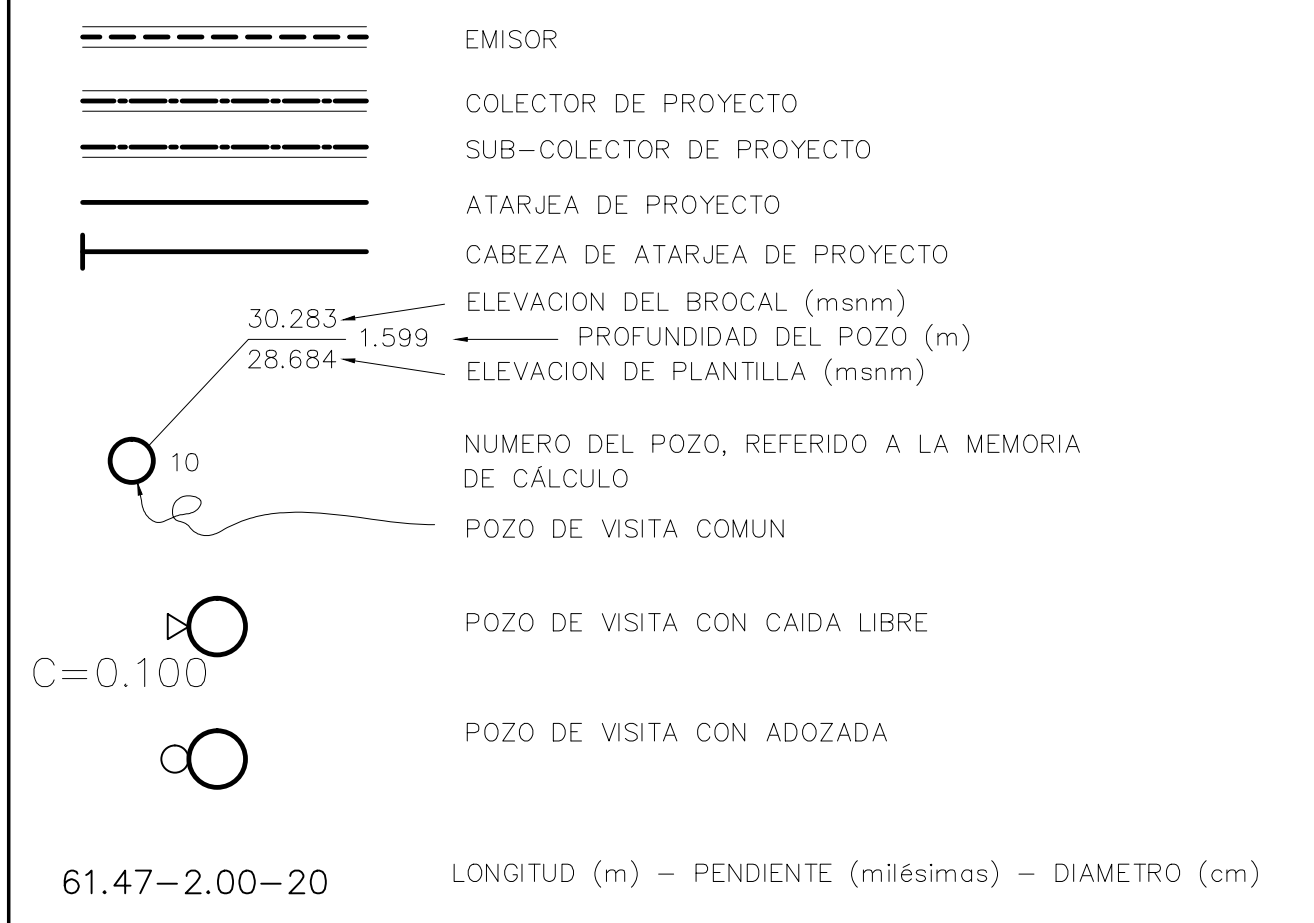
EMISOR

COLECTOR DE PROYECTO

SUB–COLECTOR DE PROYECTO

ATARJEA DE PROYECTO

CABEZA DE ATARJEA DE PROYECTO

30.283
1.599
28.684

ELEVACION DEL BROCAL (msnm)

PROFUNDIDAD DEL POZO (m)

ELEVACION DE PLANTILLA (msnm)

10

NUMERO DEL POZO, REFERIDO A LA MEMORIA DE CÁLCULO

POZO DE VISITA COMUN

C=0.100

POZO DE VISITA CON CAIDA LIBRE

POZO DE VISITA CON ADOZADA

61.47–2.00–20

LONGITUD (m) – PENDIENTE (milésimas) – DIAMETRO (cm)